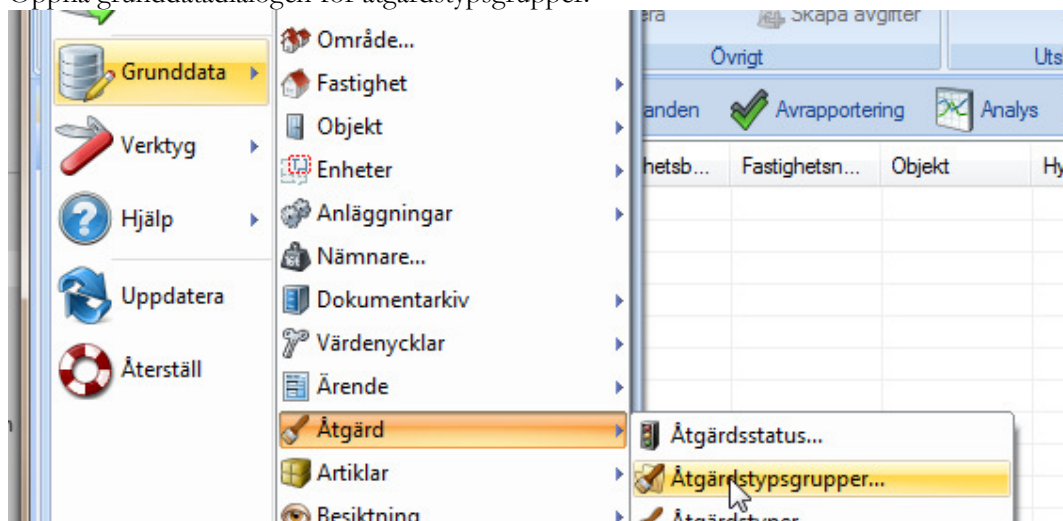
Öppna grunddatadialogen för åtgärdstypsgrupper.

era
Skapa avgifter
Övrigt
Uts

Grunddata
Verktyg
Hjälp
Uppdatera
Återställ

Område...
Fastighet
Objekt
Enheter
Anläggningar
Nämnare...
Dokumentarkiv
Värdenycklar
Ärende
Åtgärd
Artiklar
Besiktning

anden
Avrapportering
Analys

| hetsb... | Fastighetsn... | Objekt | Hy |
|---|---|---|---|

Åtgärdsstatus...
Åtgärdstypsgrupper...
Åtgärdstyper